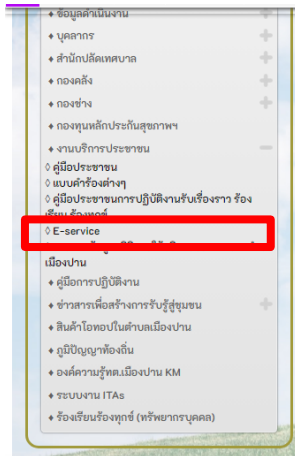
♦ ข้อมูลดำเนินงาน
♦ บุคลากร
♦ สำนักปลัดเทศบาล
♦ กองคลัง
♦ กองช่าง
♦ กองทุนหลักประกันสุขภาพฯ
♦ งานบริการประชาชน
◊ คู่มือประชาชน
◊ แบบคำร้องต่างๆ
◊ คู่มือประชาชนการปฏิบัติงานรับเรื่องราว ร้องเรียน ร้องทุกข์
◊ E-service
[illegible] เมืองปาน
♦ คู่มือการปฏิบัติงาน
♦ ข่าวสารเพื่อสร้างการรับรู้สู่ชุมชน
♦ สินค้าโอทอปในตำบลเมืองปาน
♦ ภูมิปัญญาท้องถิ่น
♦ องค์ความรู้ทต.เมืองปาน KM
♦ ระบบงาน ITAs
♦ ร้องเรียนร้องทุกข์ (ทรัพยากรบุคคล)